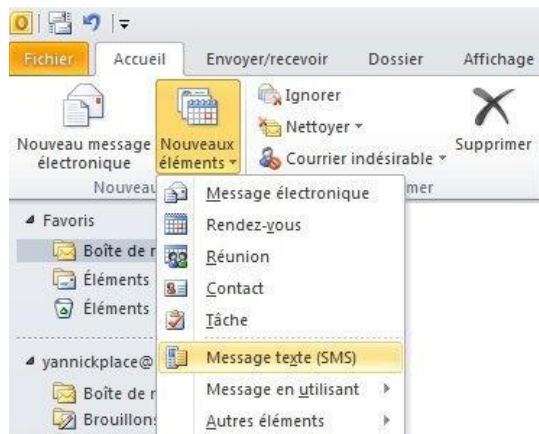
Fichier | Accueil | Envoyer/recevoir | Dossier | Affichage

Nouveau message électronique

Nouveaux éléments

Ignorer

Nettoyer

Courrier indésirable

Supprimer

Nouveau

mer

Favoris

Boîte de r

Éléments

Éléments

yannickplace@

Boîte de r

Brouillons

Message électronique

Rendez-vous

Réunion

Contact

Tâche

Message texte (SMS)

Message en utilisant

Autres éléments